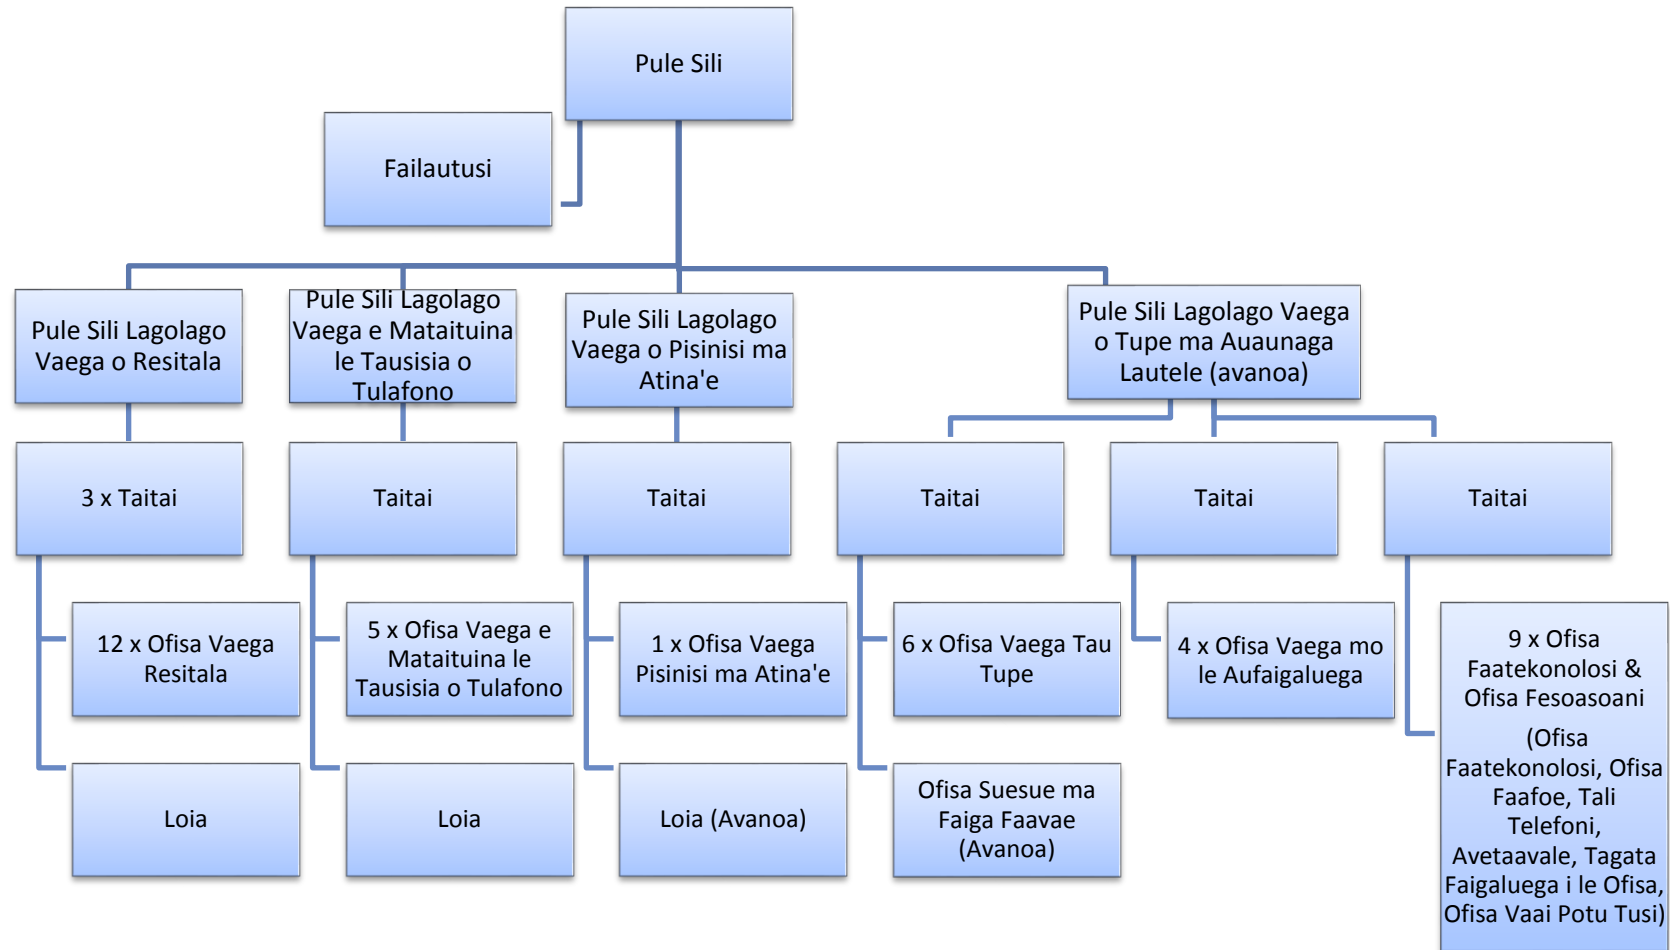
Pule Sili

Failautusi

Pule Sili Lagolago Vaega o Resitala

Pule Sili Lagolago Vaega e Mataituina le Tausisia o Tulafono

Pule Sili Lagolago Vaega o Pisinisi ma Atina'e

Pule Sili Lagolago Vaega o Tupe ma Auaunaga Lautele (avanoa)

3 x Taitai

Taitai

Taitai

Taitai

Taitai

Taitai

12 x Ofisa Vaega Resitala

5 x Ofisa Vaega e Mataituina le Tausisia o Tulafono

1 x Ofisa Vaega Pisinisi ma Atina'e

6 x Ofisa Vaega Tau Tupe

4 x Ofisa Vaega mo le Aufaigaluega

9 x Ofisa Faatekonolosi & Ofisa Fesoasoani

(Ofisa Faatekonolosi, Ofisa Faafoe, Tali Telefoni, Avetaavale, Tagata Faigaluega i le Ofisa, Ofisa Vaai Potu Tusi)

Loia

Loia

Loia (Avanoa)

Ofisa Suesue ma Faiga Faavae (Avanoa)